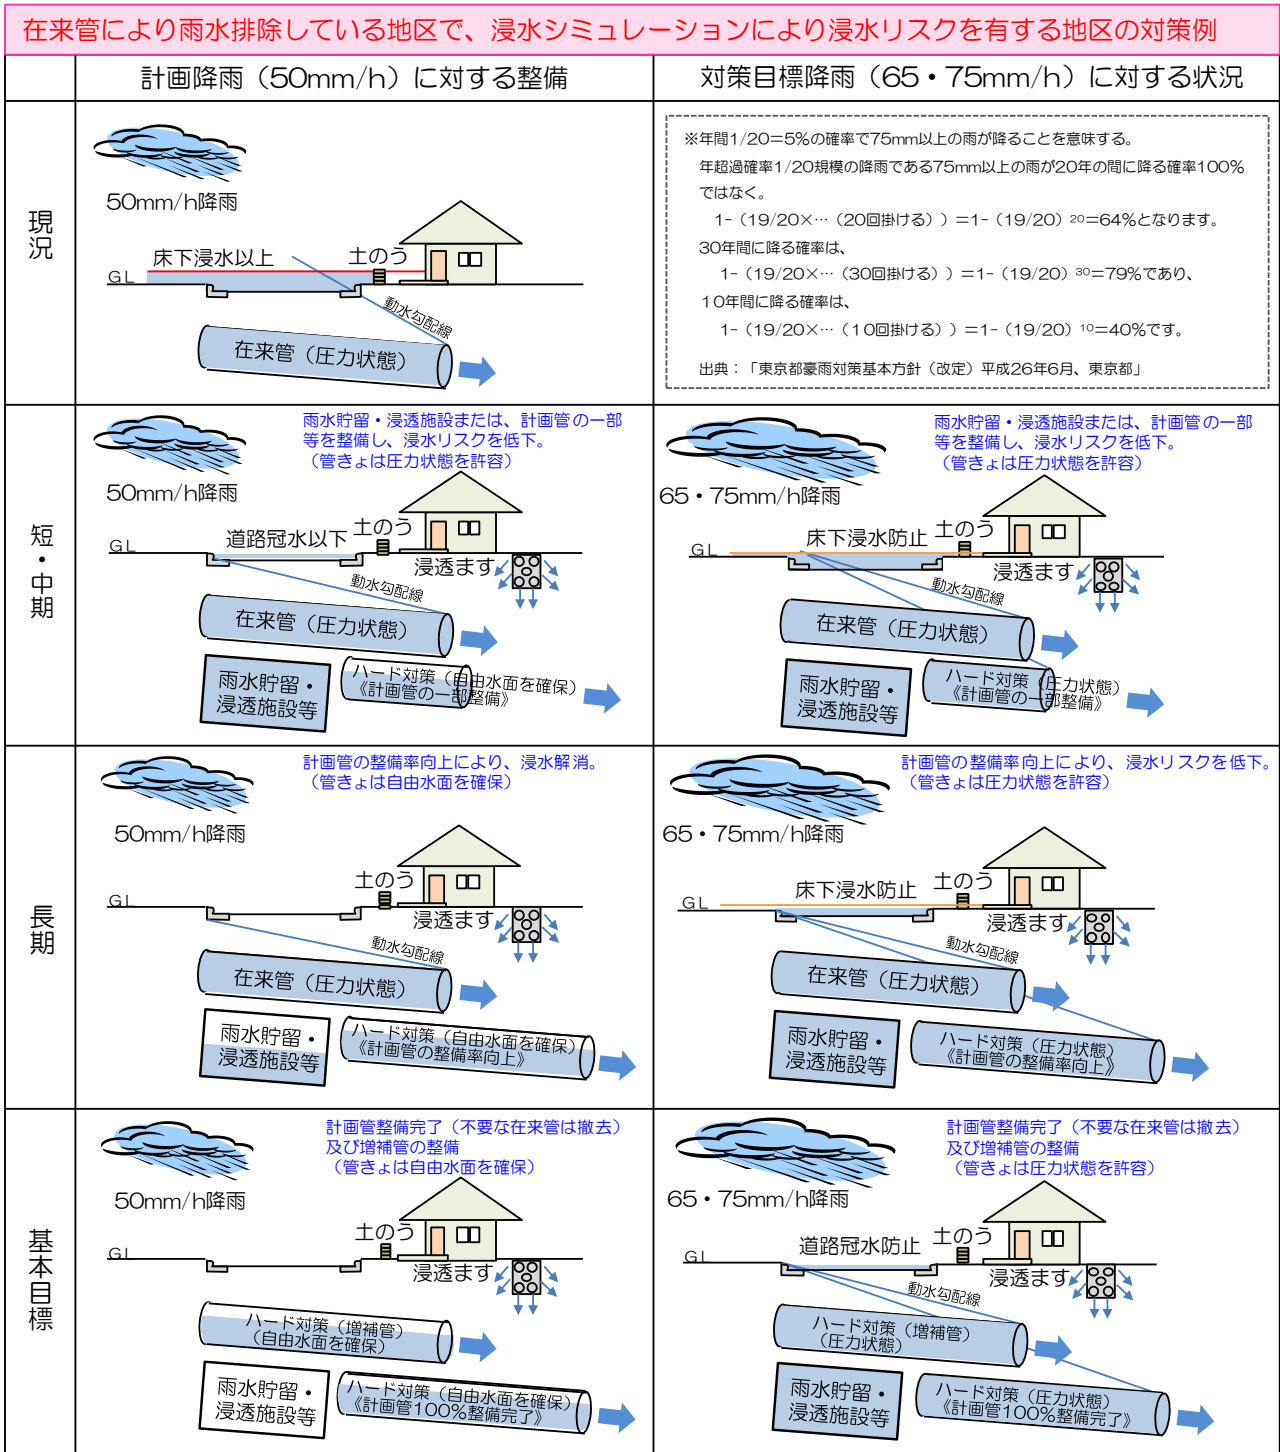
在来管により雨水排除している地区で、浸水シミュレーションにより浸水リスクを有する地区の対策例

| | 計画降雨（50mm/h）に対する整備 | 対策目標降雨（65・75mm/h）に対する状況 |
|---|---|---|
| 現況 | 50mm/h降雨 床下浸水以上 土のう GL 動水勾配線 在来管（圧力状態） | ※年間1/20=5%の確率で75mm以上の雨が降ることを意味する。 年超過確率1/20規模の降雨である75mm以上の雨が20年の間に降る確率100%ではなく、 1-（19/20×…（20回掛ける））=1-（19/20）$^{20}$=64%となります。 30年間に降る確率は、 1-（19/20×…（30回掛ける））=1-（19/20）$^{30}$=79%であり、 10年間に降る確率は、 1-（19/20×…（10回掛ける））=1-（19/20）$^{10}$=40%です。 出典：「東京都豪雨対策基本方針（改定）平成26年6月、東京都」 |
| 短・中期 | 雨水貯留・浸透施設または、計画管の一部等を整備し、浸水リスクを低下。（管きょは圧力状態を許容） 50mm/h降雨 GL 道路冠水以下 土のう 浸透ます 動水勾配線 在来管（圧力状態） 雨水貯留・浸透施設等 ハード対策（自由水面を確保）《計画管の一部整備》 | 雨水貯留・浸透施設または、計画管の一部等を整備し、浸水リスクを低下。（管きょは圧力状態を許容） 65・75mm/h降雨 GL 床下浸水防止 土のう 浸透ます 動水勾配線 在来管（圧力状態） 雨水貯留・浸透施設等 ハード対策（圧力状態）《計画管の一部整備》 |
| 長期 | 計画管の整備率向上により、浸水解消。（管きょは自由水面を確保） 50mm/h降雨 GL 土のう 浸透ます 動水勾配線 在来管（圧力状態） 雨水貯留・浸透施設等 ハード対策（自由水面を確保）《計画管の整備率向上》 | 計画管の整備率向上により、浸水リスクを低下。（管きょは圧力状態を許容） 65・75mm/h降雨 GL 床下浸水防止 土のう 浸透ます 動水勾配線 在来管（圧力状態） 雨水貯留・浸透施設等 ハード対策（圧力状態）《計画管の整備率向上》 |
| 基本目標 | 計画管整備完了（不要な在来管は撤去）及び増補管の整備（管きょは自由水面を確保） 50mm/h降雨 GL 土のう 浸透ます ハード対策（増補管）（自由水面を確保） 雨水貯留・浸透施設等 ハード対策（自由水面を確保）《計画管100%整備完了》 | 計画管整備完了（不要な在来管は撤去）及び増補管の整備（管きょは圧力状態を許容） 65・75mm/h降雨 GL 道路冠水防止 土のう 浸透ます 動水勾配線 ハード対策（増補管）（圧力状態） 雨水貯留・浸透施設等 ハード対策（圧力状態）《計画管100%整備完了》 |